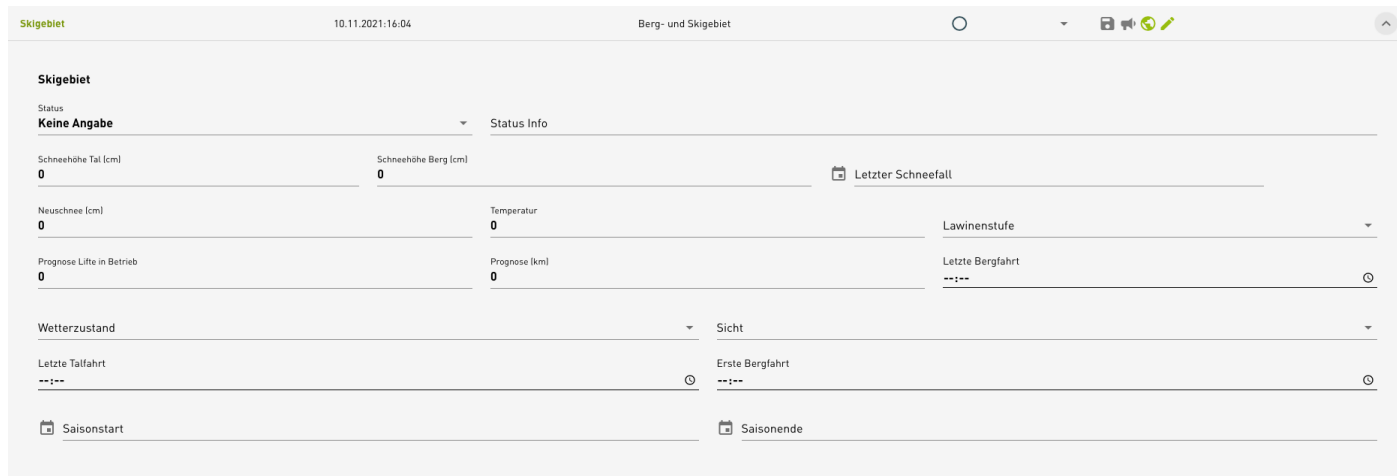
Skigebiet 10.11.2021:16:04 Berg- und Skigebiet

Skigebiet

Status
Keine Angabe

Status Info

Schneehöhe Tal (cm)
0

Schneehöhe Berg (cm)
0

Letzter Schneefall

Neuschnee (cm)
0

Temperatur
0

Lawinenstufe

Prognose Lifte in Betrieb
0

Prognose (km)
0

Letzte Bergfahrt
--:--

Wetterzustand

Sicht

Letzte Talfahrt
--:--

Erste Bergfahrt
--:--

Saisonstart

Saisonende